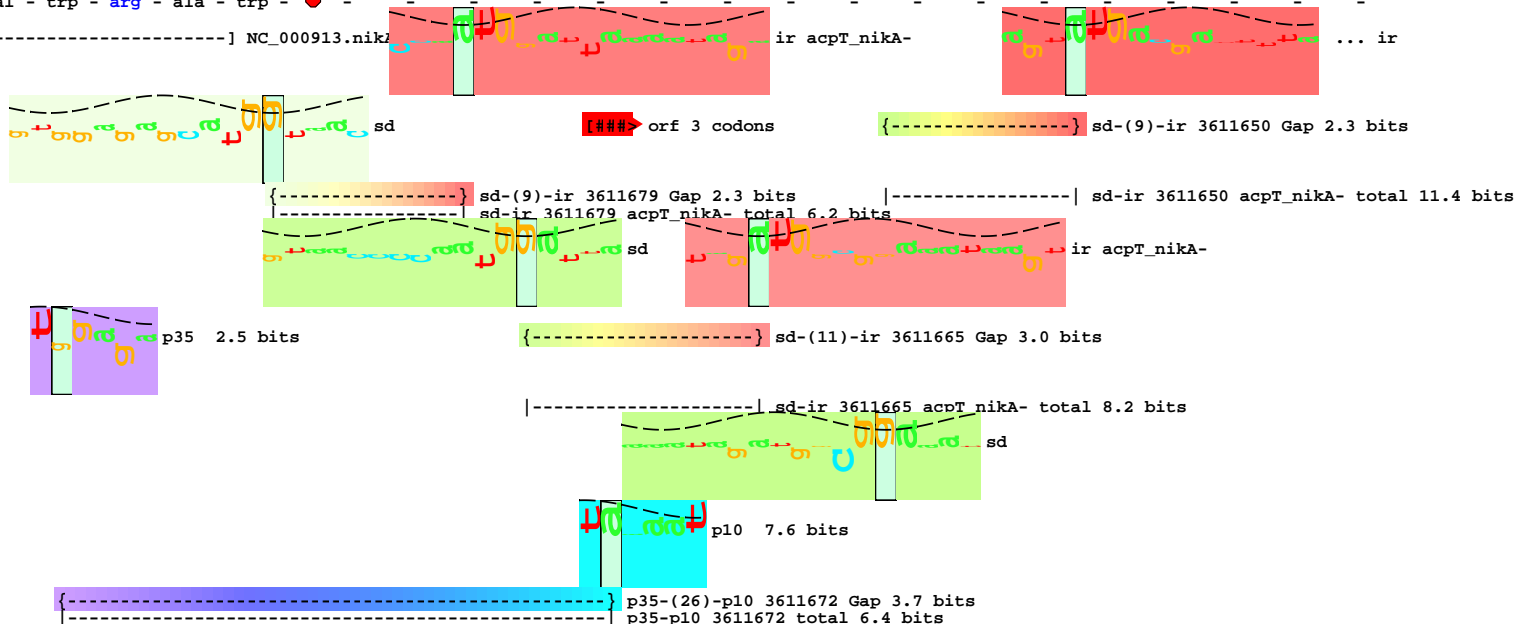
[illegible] - trp - arg - ala - trp - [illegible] -

------------------------] NC_000913.nik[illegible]

ir acpT_nikA-

... ir

sd

[###> orf 3 codons

{------------------} sd-(9)-ir 3611650 Gap 2.3 bits

{------------------} sd-(9)-ir 3611679 Gap 2.3 bits

|------------------| sd-ir 3611650 acpT_nikA- total 11.4 bits

|------------------| sd-ir 3611679 acpT_nikA- total 6.2 bits

sd

ir acpT_nikA-

p35 2.5 bits

{--------------------} sd-(11)-ir 3611665 Gap 3.0 bits

|--------------------| sd-ir 3611665 acpT_nikA- total 8.2 bits

sd

p10 7.6 bits

{--------------------------------------------} p35-(26)-p10 3611672 Gap 3.7 bits

|--------------------------------------------| p35-p10 3611672 total 6.4 bits